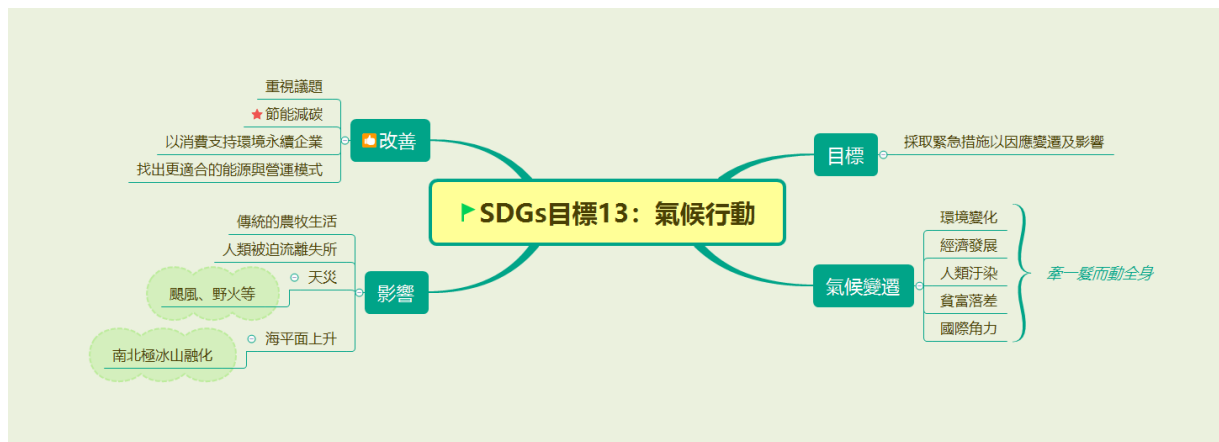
SDGs目標13：氣候行動

目標
採取緊急措施以因應變遷及影響

氣候變遷
環境變化
經濟發展
人類汙染
貧富落差
國際角力
牽一髮而動全身

改善
重視議題
節能減碳
以消費支持環境永續企業
找出更適合的能源與營運模式

影響
傳統的農牧生活
人類被迫流離失所
天災
颶風、野火等
海平面上升
南北極冰山融化